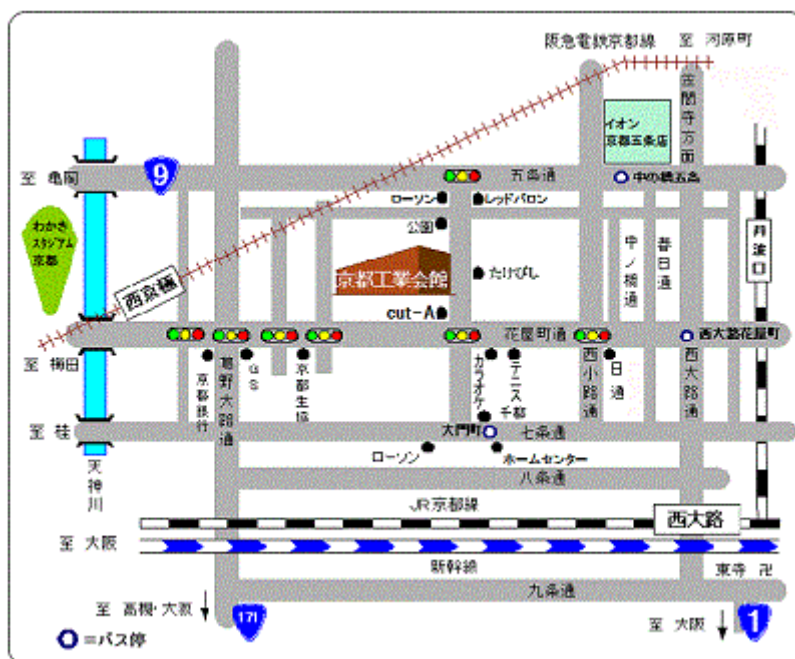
阪急電鉄京都線　至　河原町

至　亀岡

9

五条通

中の橋五条

イオン
京都五条店

壬生川通

ローソン

レッドバロン

公園

わかさ
スタジアム
京都

京都工業会館

たけびし

中ノ橋通

春日通

丹波口

西京極

cut-A

花屋町通

西大路花屋町

至　梅田

京都銀行

葛野大路通

G S

京都生協

カラオケ

テニス
千都

西小路通

日通

西大路通

至　桂

大門町

七条通

天神川

ローソン

ホームセンター

八条通

JR京都線

西大路

至　大阪

新幹線

東寺

九条通

至　高槻・大阪

171

至　大阪

1

=バス停